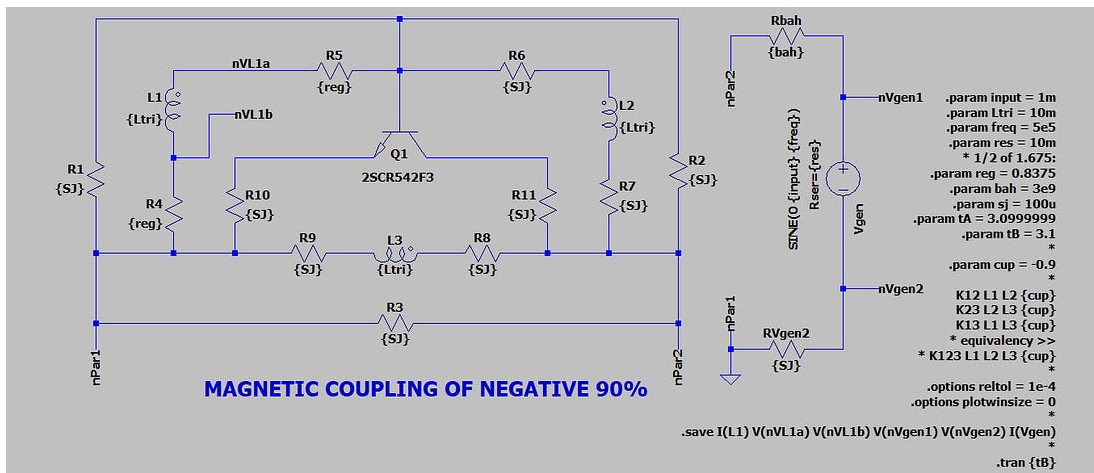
nVL1a
R5
{reg}
R6
{SJ}
L1
{Ltri}
nVL1b
L2
{Ltri}
Q1
2SCR542F3
R1
{SJ}
R2
{SJ}
R4
{reg}
R10
{SJ}
R11
{SJ}
R7
{SJ}
R9
{SJ}
L3
{Ltri}
R8
{SJ}
R3
{SJ}
nPar1
nPar2
MAGNETIC COUPLING OF NEGATIVE 90%

Rbah
{bah}
nPar2
nVgen1
SINE(0 {input} {freq})
Rser={res}
Vgen
nVgen2
nPar1
RVgen2
{SJ}

.param input = 1m
.param Ltri = 10m
.param freq = 5e5
.param res = 10m
* 1/2 of 1.675:
.param reg = 0.8375
.param bah = 3e9
.param sj = 100u
.param tA = 3.0999999
.param tB = 3.1
*
.param cup = -0.9
*
K12 L1 L2 {cup}
K23 L2 L3 {cup}
K13 L1 L3 {cup}
* equivalency >>
* K123 L1 L2 L3 {cup}
*
.options reltol = 1e-4
.options plotwinsize = 0
*
.save I(L1) V(nVL1a) V(nVL1b) V(nVgen1) V(nVgen2) I(Vgen)
*
.tran {tB}